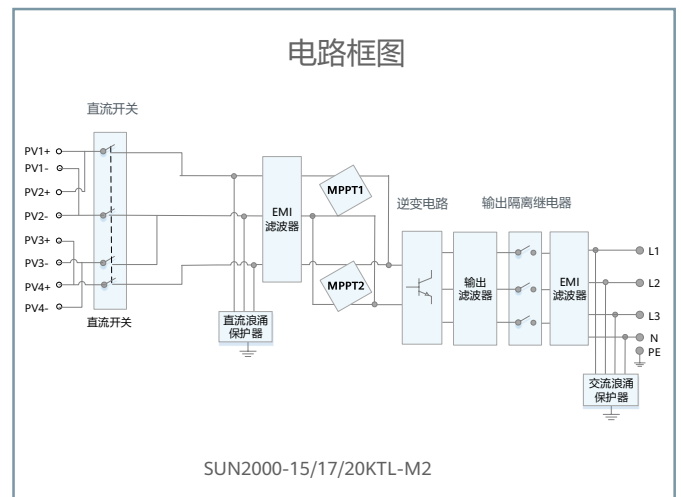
电路框图

直流开关

PV1+
PV1-
PV2+
PV2-
PV3+
PV3-
PV4+
PV4-

直流开关

直流浪涌保护器

EMI滤波器

MPPT1

MPPT2

逆变电路

输出滤波器

输出隔离继电器

EMI滤波器

L1
L2
L3
N
PE

交流浪涌保护器

SUN2000-15/17/20KTL-M2